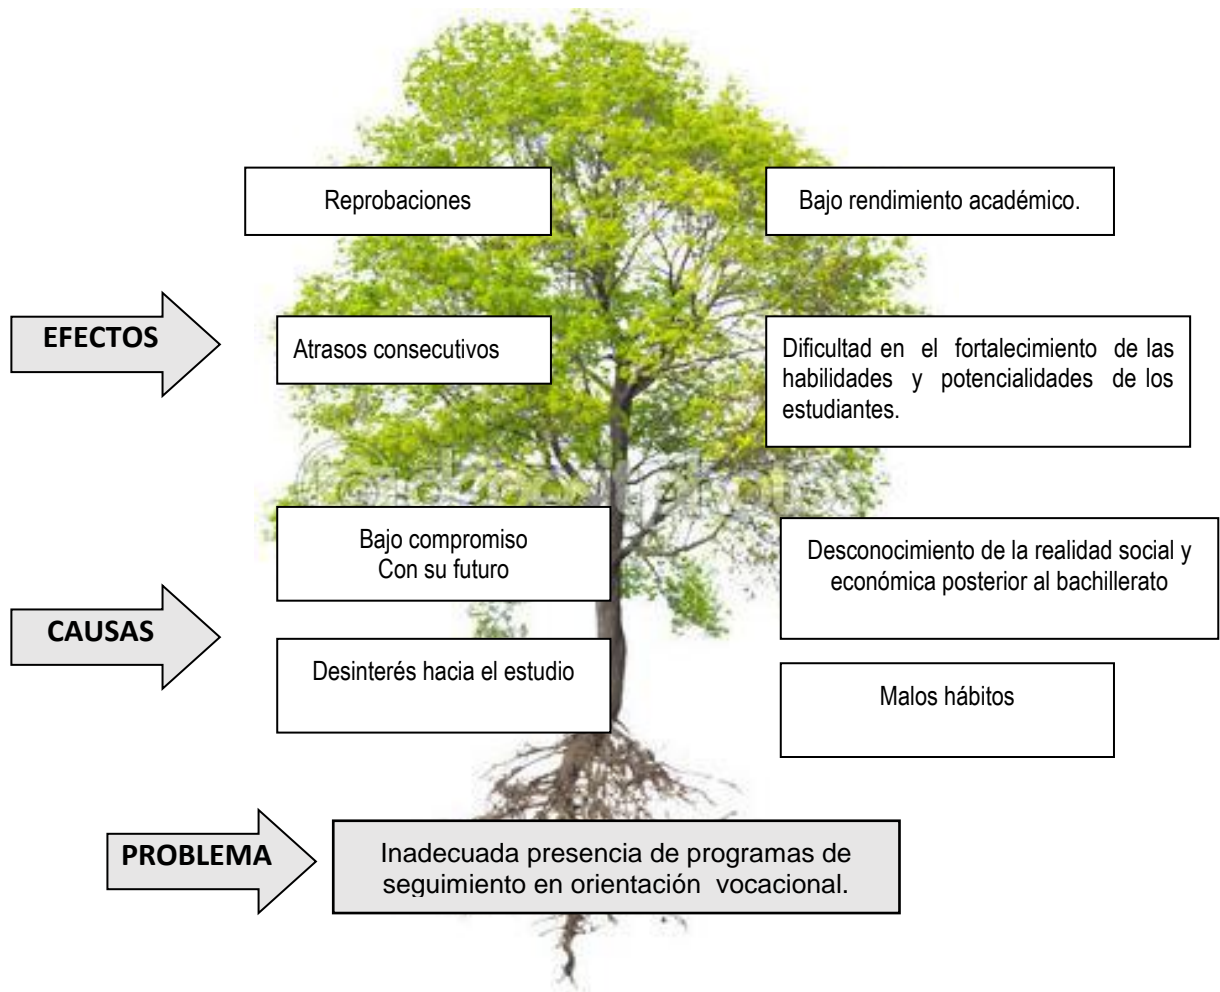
Reprobaciones

Bajo rendimiento académico.

EFECTOS

Atrasos consecutivos

Dificultad en el fortalecimiento de las habilidades y potencialidades de los estudiantes.

Bajo compromiso
Con su futuro

Desconocimiento de la realidad social y económica posterior al bachillerato

CAUSAS

Desinterés hacia el estudio

Malos hábitos

PROBLEMA

Inadecuada presencia de programas de seguimiento en orientación vocacional.